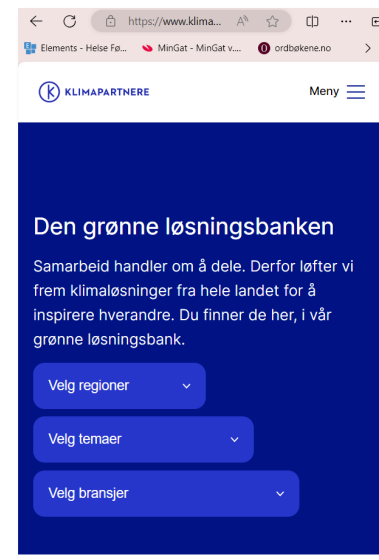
https://www.klima...

Elements - Helse Fø... MinGat - MinGat v... ordbøkene.no

KLIMAPARTNERE

Meny

Den grønne løsningsbanken

Samarbeid handler om å dele. Derfor løfter vi frem klimaløsninger fra hele landet for å inspirere hverandre. Du finner de her, i vår grønne løsningsbank.

Velg regioner

Velg temaer

Velg bransjer